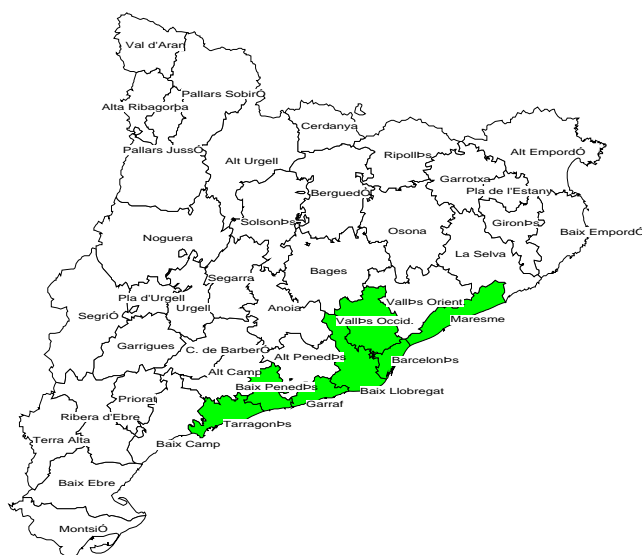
Val d'Aran
Pallars SobirÓ
Alta Ribagorþa
Pallars JussÓ
Cerdanya
Alt Urgell
Ripollþs
Alt EmpordÓ
Garrotxa
Pla de l'Estany
BerguedÓ
Osona
Gironþs
Baix EmpordÓ
Solsonþs
Noguera
La Selva
Bages
Segarra
Vallþs Orient
Pla d'Urgell
Urgell
Anoia
SegriÓ
Maresme
Vallþs Occid.
Garrigues
C. de BarberÓ
Alt Penedþs
Barcelonþs
Alt Camp
Baix Penedþs
Baix Llobregat
Priorat
Garraf
Ribera d'Ebre
Tarragonþs
Terra Alta
Baix Camp
Baix Ebre
MontsiÓ